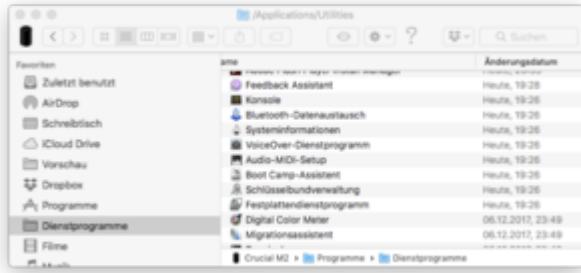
/Applications/Utilities

Q Suchen

Favoriten

Zuletzt benutzt

AirDrop

Schreibtisch

iCloud Drive

Vorschau

Dropbox

Programme

Dienstprogramme

Filme

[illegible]

ame

Änderungsdatum

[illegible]

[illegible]

Feedback Assistant

Heute, 19:28

Konsole

Heute, 19:26

Bluetooth-Datenaustausch

Heute, 19:26

Systeminformationen

Heute, 19:26

VoiceOver-Dienstprogramm

Heute, 19:26

Audio-MIDI-Setup

Heute, 19:26

Boot Camp-Assistent

Heute, 19:26

Schlüsselbundverwaltung

Heute, 19:26

Festplattendienstprogramm

Heute, 19:26

Digital Color Meter

06.12.2017, 23:49

Migrationsassistent

06.12.2017, 23:49

Crucial M2 ▸ Programme ▸ Dienstprogramme